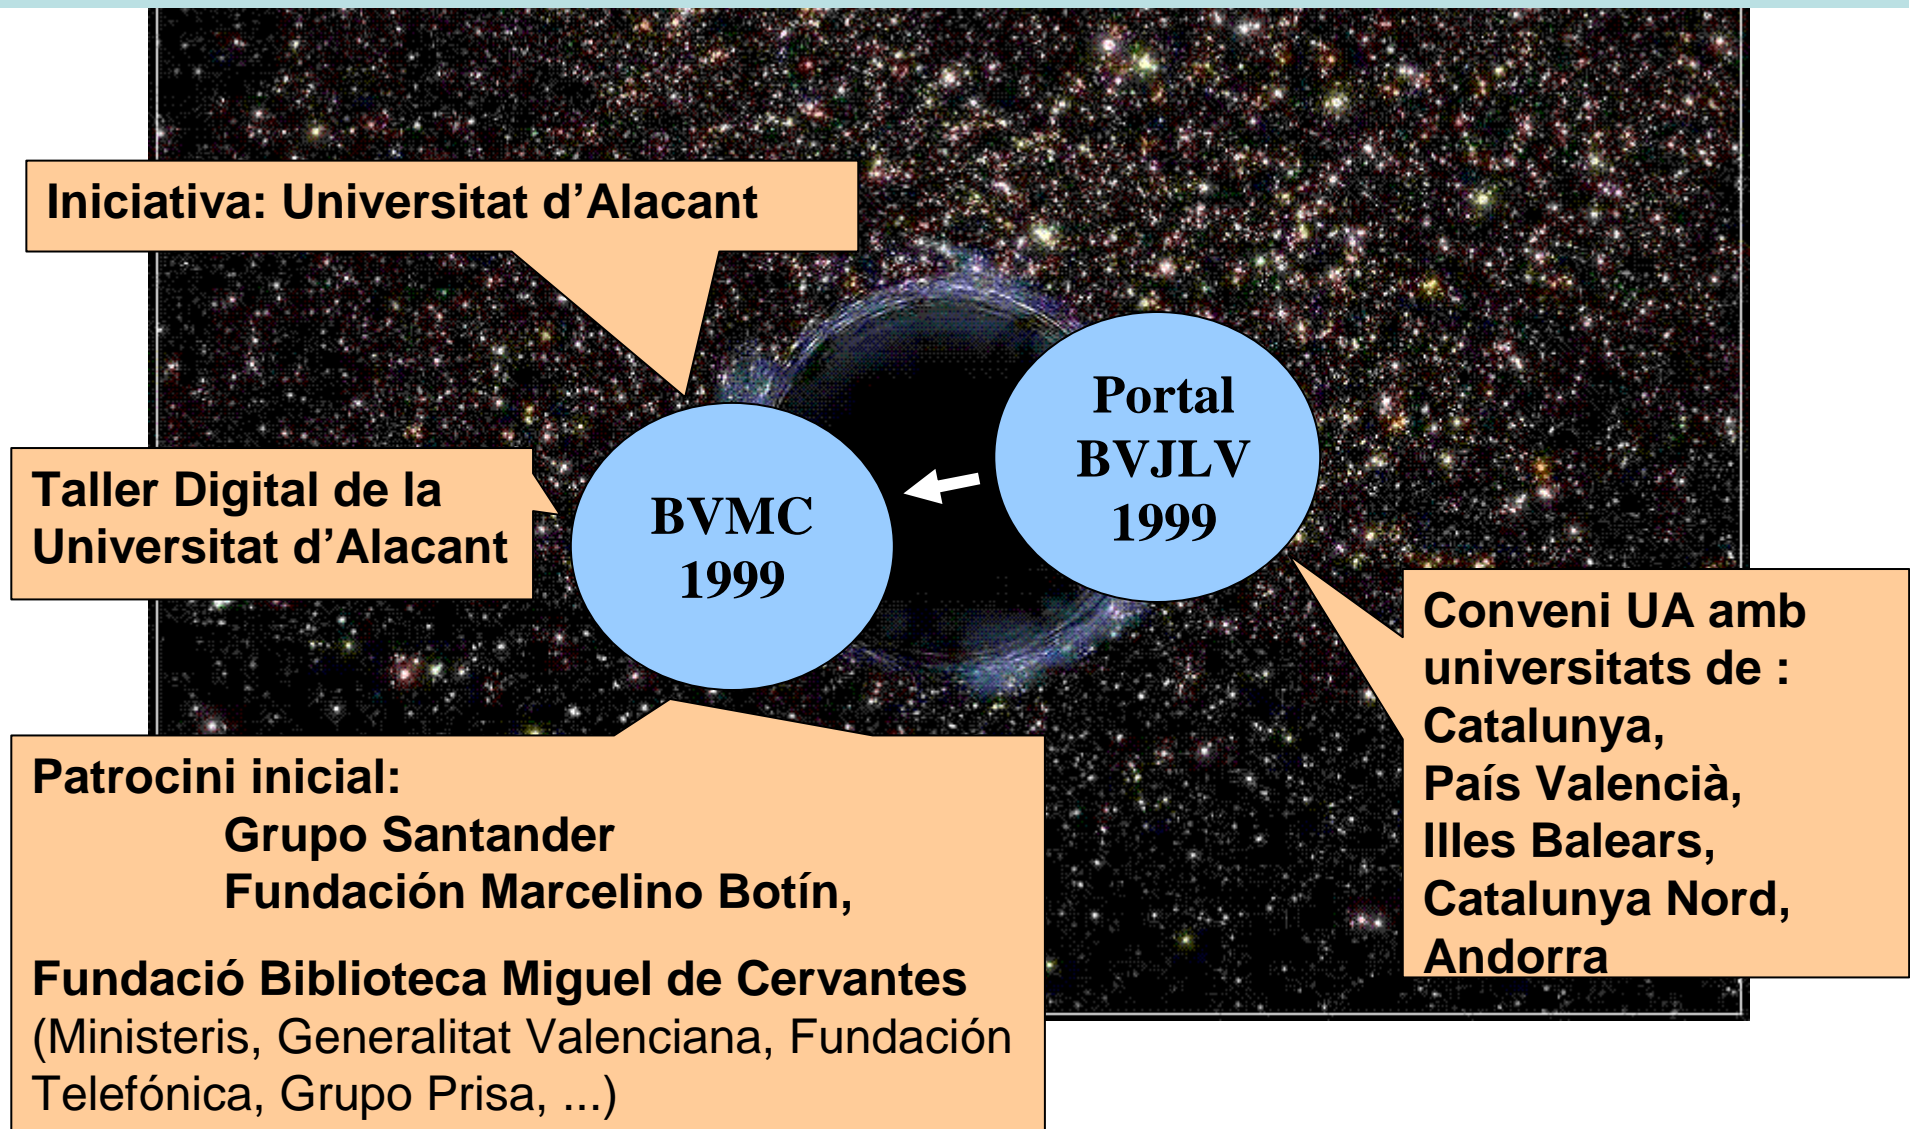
Iniciativa: Universitat d'Alacant

Taller Digital de la Universitat d'Alacant

BVMC 1999

Portal BVJLV 1999

Conveni UA amb universitats de : Catalunya, País Valencià, Illes Balears, Catalunya Nord, Andorra

Patrocini inicial:
Grupo Santander
Fundación Marcelino Botín,

Fundació Biblioteca Miguel de Cervantes (Ministeris, Generalitat Valenciana, Fundación Telefónica, Grupo Prisa, ...)